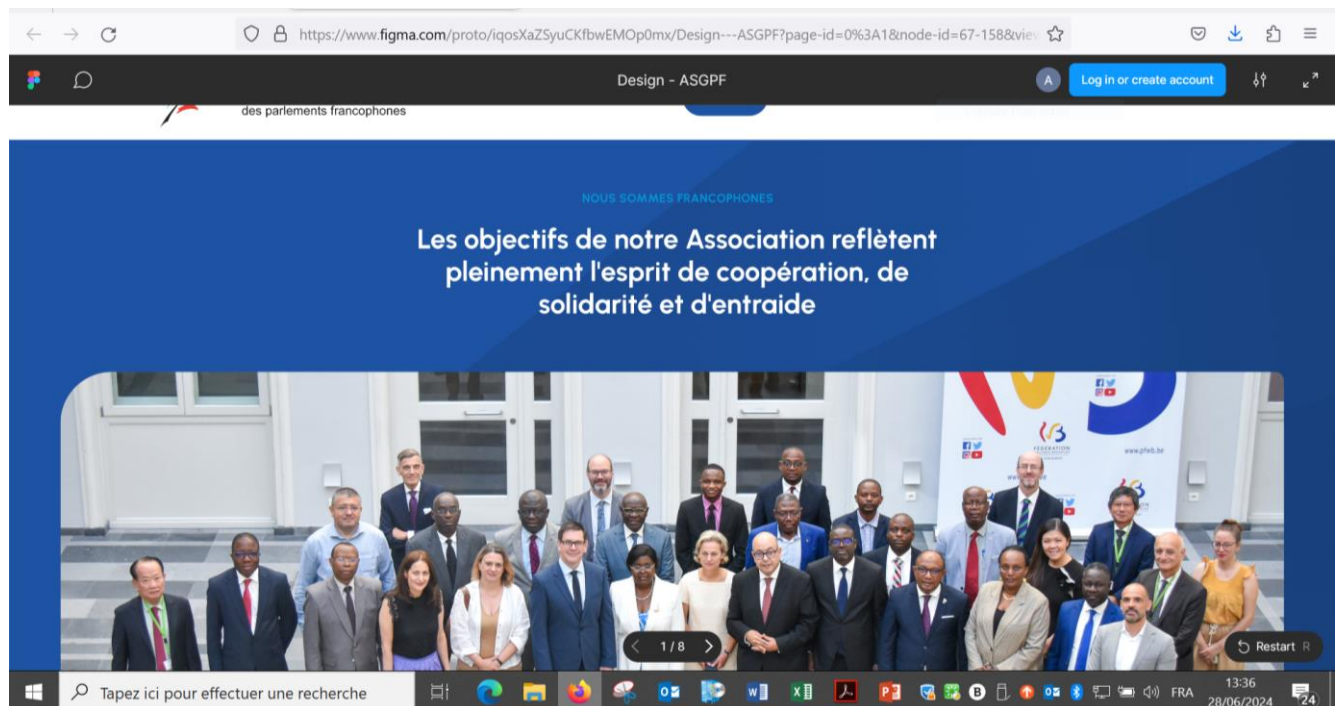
https://www.figma.com/proto/iqosXaZSyuCKfbwEMOp0mx/Design---ASGPF?page-id=0%3A1&node-id=67-158&vie

Design - ASGPF

A

Log in or create account

des parlements francophones

NOUS SOMMES FRANCOPHONES

Les objectifs de notre Association reflètent pleinement l'esprit de coopération, de solidarité et d'entraide

FÉDÉRATION

www.pfwb.be

1 / 8

Restart R

Tapez ici pour effectuer une recherche

FRA

13:36
28/06/2024

24